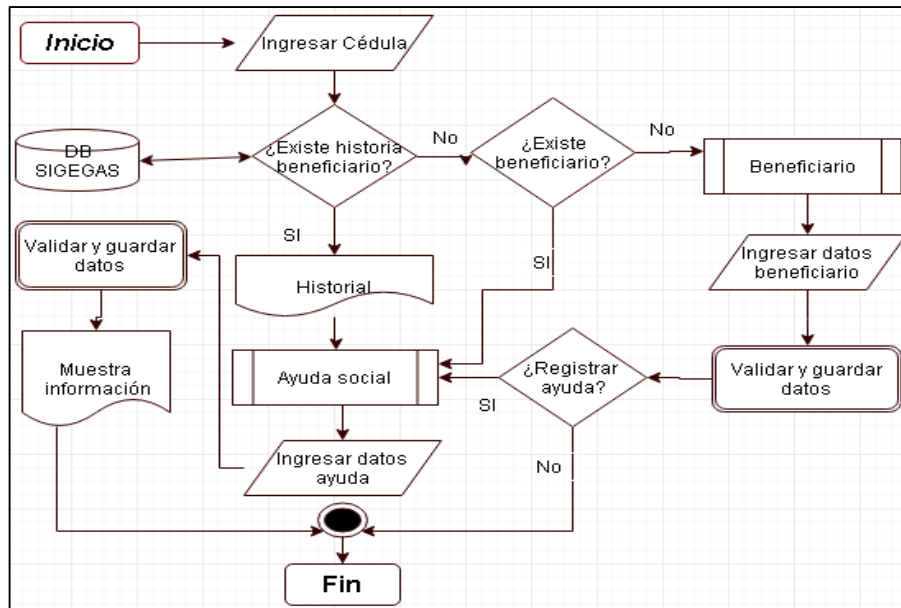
Inicio

Ingresar Cédula

DB SIGEGAS

¿Existe historia beneficiario?

No

¿Existe beneficiario?

No

Beneficiario

SI

Validar y guardar datos

Historial

SI

Ingresar datos beneficiario

Muestra información

Ayuda social

¿Registrar ayuda?

Validar y guardar datos

SI

Ingresar datos ayuda

No

Fin